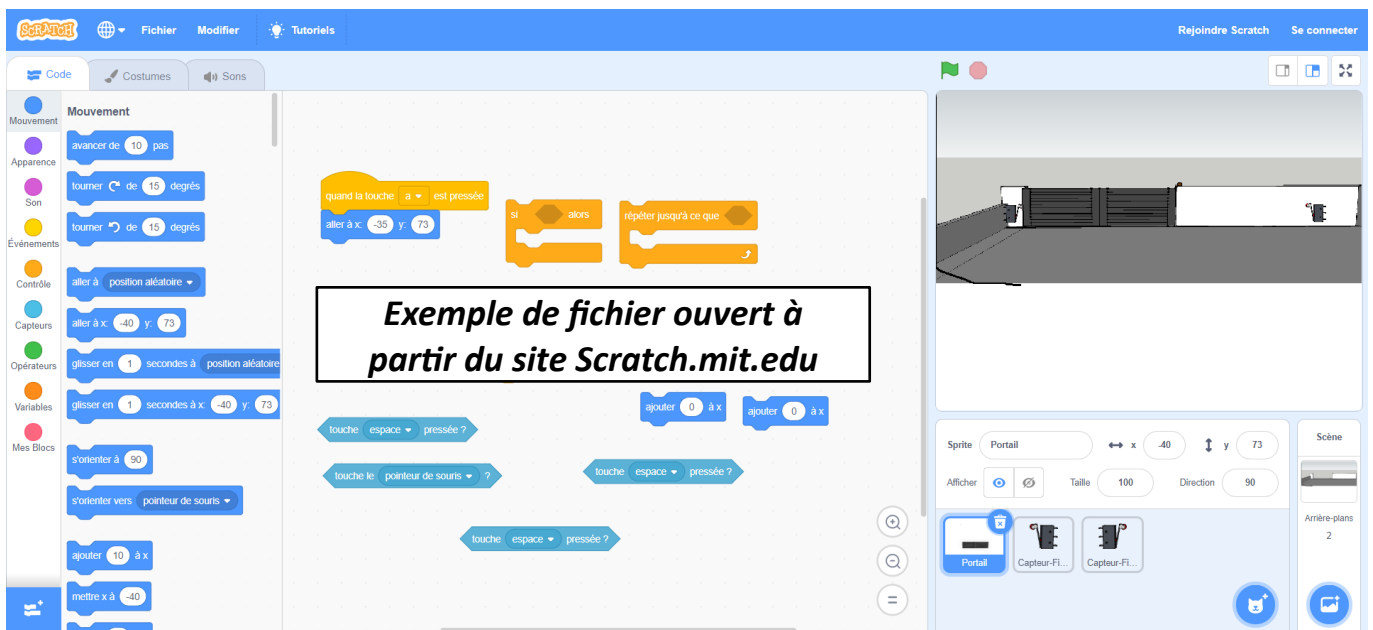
SCRATCH Fichier Modifier Tutoriels Rejoindre Scratch Se connecter

Code Costumes Sons

Mouvement
Apparence
Son
Événements
Contrôle
Capteurs
Opérateurs
Variables
Mes Blocs

Mouvement
avancer de 10 pas
tourner de 15 degrés
tourner de 15 degrés
aller à position aléatoire
aller à x: -40 y: 73
glisser en 1 secondes à position aléatoire
glisser en 1 secondes à x: -40 y: 73
s'orienter à 90
s'orienter vers pointeur de souris
ajouter 10 à x
mettre x à -40

quand la touche a est pressée
aller à x: -35 y: 73
si alors
répéter jusqu'à ce que

Exemple de fichier ouvert à partir du site Scratch.mit.edu

ajouter 0 à x
ajouter 0 à x
touche espace pressée ?
touche le pointeur de souris ?
touche espace pressée ?
touche espace pressée ?

Sprite Portail x -40 y 73
Afficher Taille 100 Direction 90
Portail Capteur-Fi... Capteur-Fi...

Scène
Arrière-plans
2